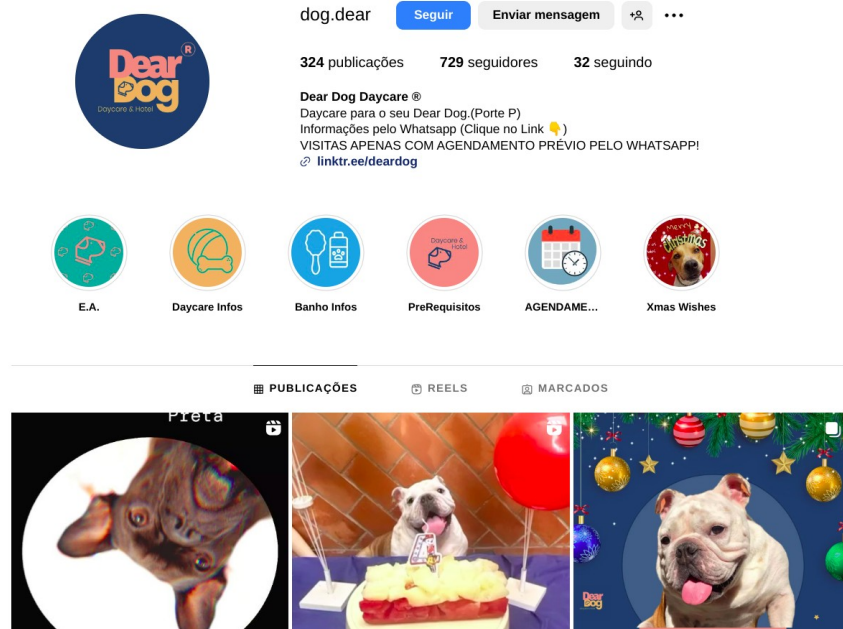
Dear Dog ®
Daycare & Hotel

dog.dear
Seguir
Enviar mensagem

324 publicações
729 seguidores
32 seguindo

Dear Dog Daycare ®
Daycare para o seu Dear Dog.(Porte P)
Informações pelo Whatsapp (Clique no Link 👇)
VISITAS APENAS COM AGENDAMENTO PRÉVIO PELO WHATSAPP!
linktr.ee/deardog

E.A.
Daycare Infos
Banho Infos
Daycare & Hotel
PreRequisitos
AGENDAME...
Merry Christmas
Xmas Wishes

PUBLICAÇÕES
REELS
MARCADOS

Preta

Dear Dog